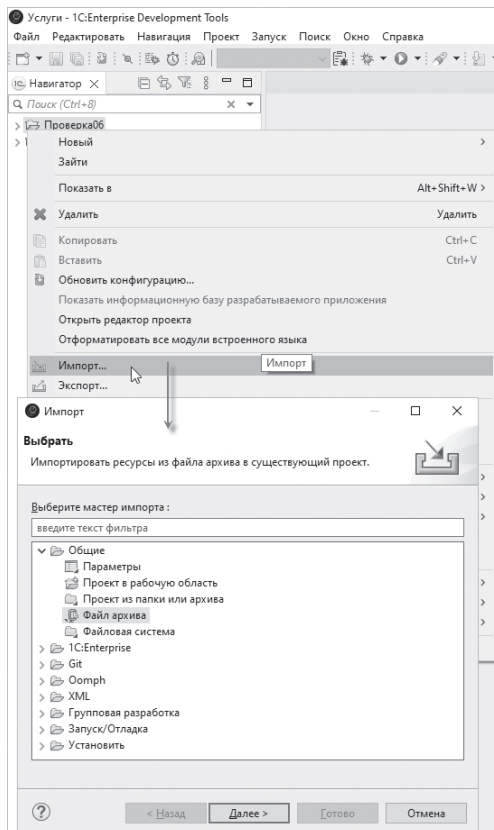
Услуги - 1C:Enterprise Development Tools

Файл Редактировать Навигация Проект Запуск Поиск Окно Справка

Навигатор

Поиск (Ctrl+8)

Проверка06

Новый
Зайти
Показать в Alt+Shift+W
Удалить Удалить
Копировать Ctrl+C
Вставить Ctrl+V
Обновить конфигурацию...
Показать информационную базу разрабатываемого приложения
Открыть редактор проекта
Отформатировать все модули встроенного языка
Импорт...
Экспорт...

Импорт

Импорт

Выбрать

Импортировать ресурсы из файла архива в существующий проект.

Выберите мастер импорта :

введите текст фильтра

Общие
Параметры
Проект в рабочую область
Проект из папки или архива
Файл архива
Файловая система
1C:Enterprise
Git
Oomph
XML
Групповая разработка
Запуск/Отладка
Установить

< Назад Далее > Готово Отмена